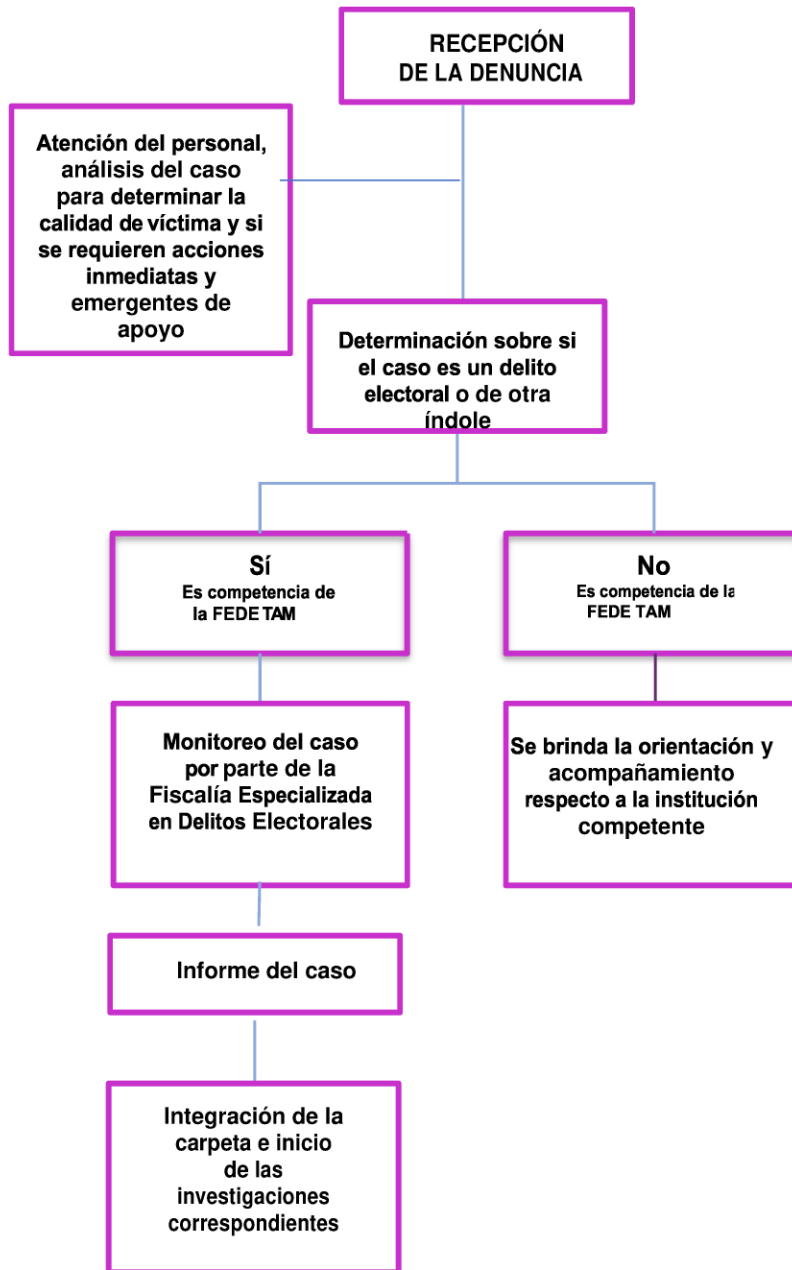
RECEPCIÓN
DE LA DENUNCIA

Atención del personal, análisis del caso para determinar la calidad de víctima y si se requieren acciones inmediatas y emergentes de apoyo

Determinación sobre si el caso es un delito electoral o de otra índole

Sí
Es competencia de la FEDE TAM

No
Es competencia de la FEDE TAM

Monitoreo del caso por parte de la Fiscalía Especializada en Delitos Electorales

Se brinda la orientación y acompañamiento respecto a la institución competente

Informe del caso

Integración de la carpeta e inicio de las investigaciones correspondientes